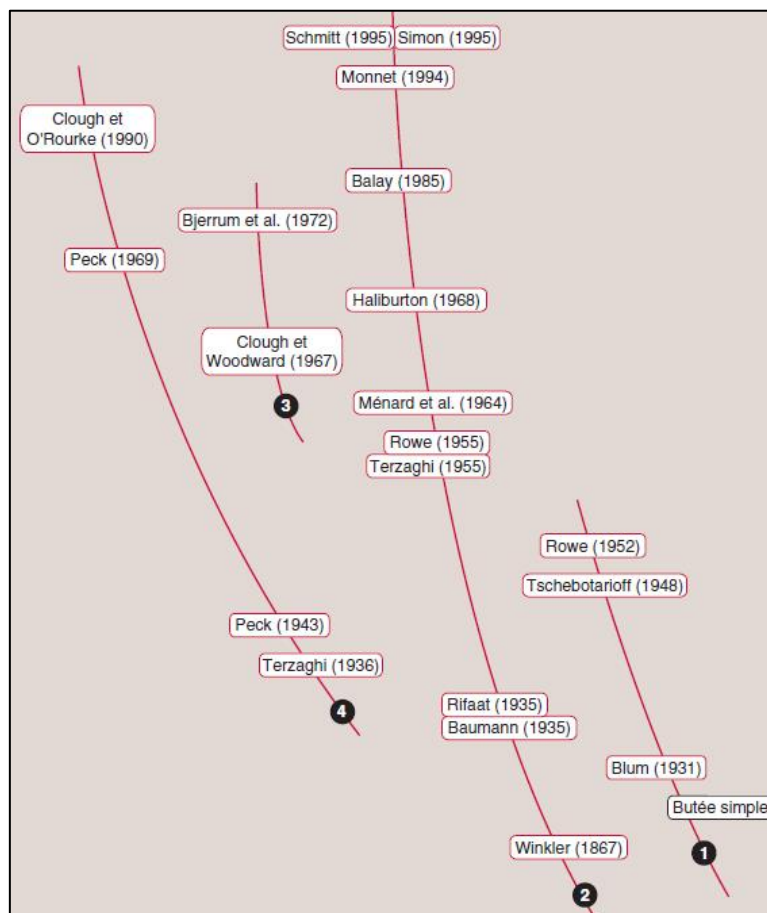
Schmitt (1995) Simon (1995)
Monnet (1994)
Clough et O'Rourke (1990)
Balay (1985)
Bjerrum et al. (1972)
Peck (1969)
Haliburton (1968)
Clough et Woodward (1967)
3
Ménard et al. (1964)
Rowe (1955)
Terzaghi (1955)
Rowe (1952)
Tschebotarioff (1948)
Peck (1943)
Terzaghi (1936)
4
Rifaat (1935)
Baumann (1935)
Blum (1931)
Butée simple
Winkler (1867)
1
2